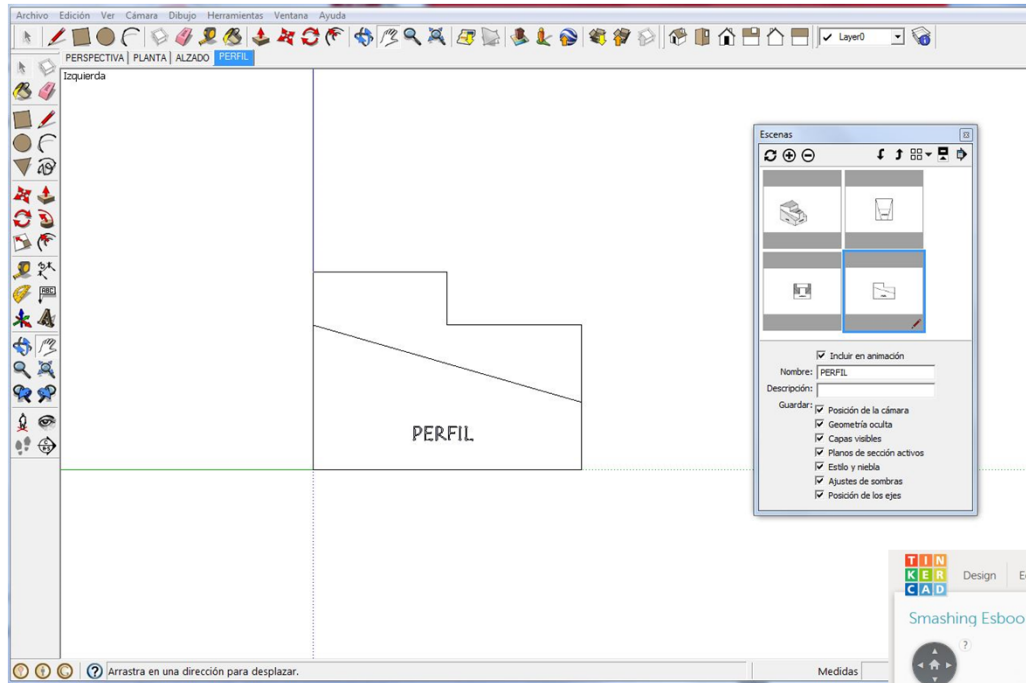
Archivo Edición Ver Cámara Dibujo Herramientas Ventana Ayuda

Layer0

PERSPECTIVA | PLANTA | ALZADO | PERFIL

Izquierda

PERFIL

Escenas

Incluir en animación

Nombre: PERFIL

Descripción:

Guardar: Posición de la cámara

Geometría oculta

Capas visibles

Planos de sección activos

Estilo y niebla

Ajustes de sombras

Posición de los ejes

TIN KER CAD

Design

Smashing Esboo

?

Arrastra en una dirección para desplazar.

Medidas